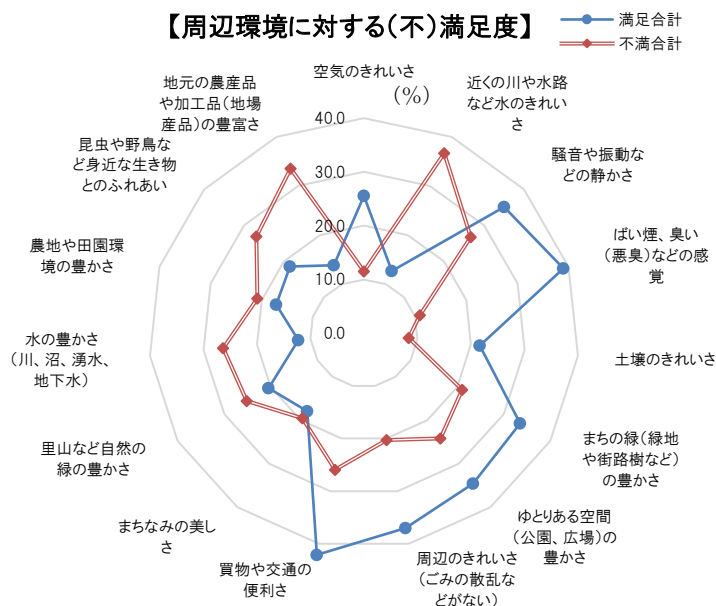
【周辺環境に対する(不)満足度】

満足合計
不満合計

空気のきれいさ
(%)
40.0
30.0
20.0
10.0
0.0

近くの川や水路など水のきれいさ

騒音や振動などの静かさ

ばい煙、臭い(悪臭)などの感覚

土壌のきれいさ

まちの緑(緑地や街路樹など)の豊かさ

ゆとりある空間(公園、広場)の豊かさ

周辺のきれいさ(ごみの散乱などがない)

買物や交通の便利さ

まちなみの美しさ

里山など自然の緑の豊かさ

水の豊かさ(川、沼、湧水、地下水)

農地や田園環境の豊かさ

昆虫や野鳥など身近な生き物とのふれあい

地元の農産品や加工品(地場産品)の豊富さ